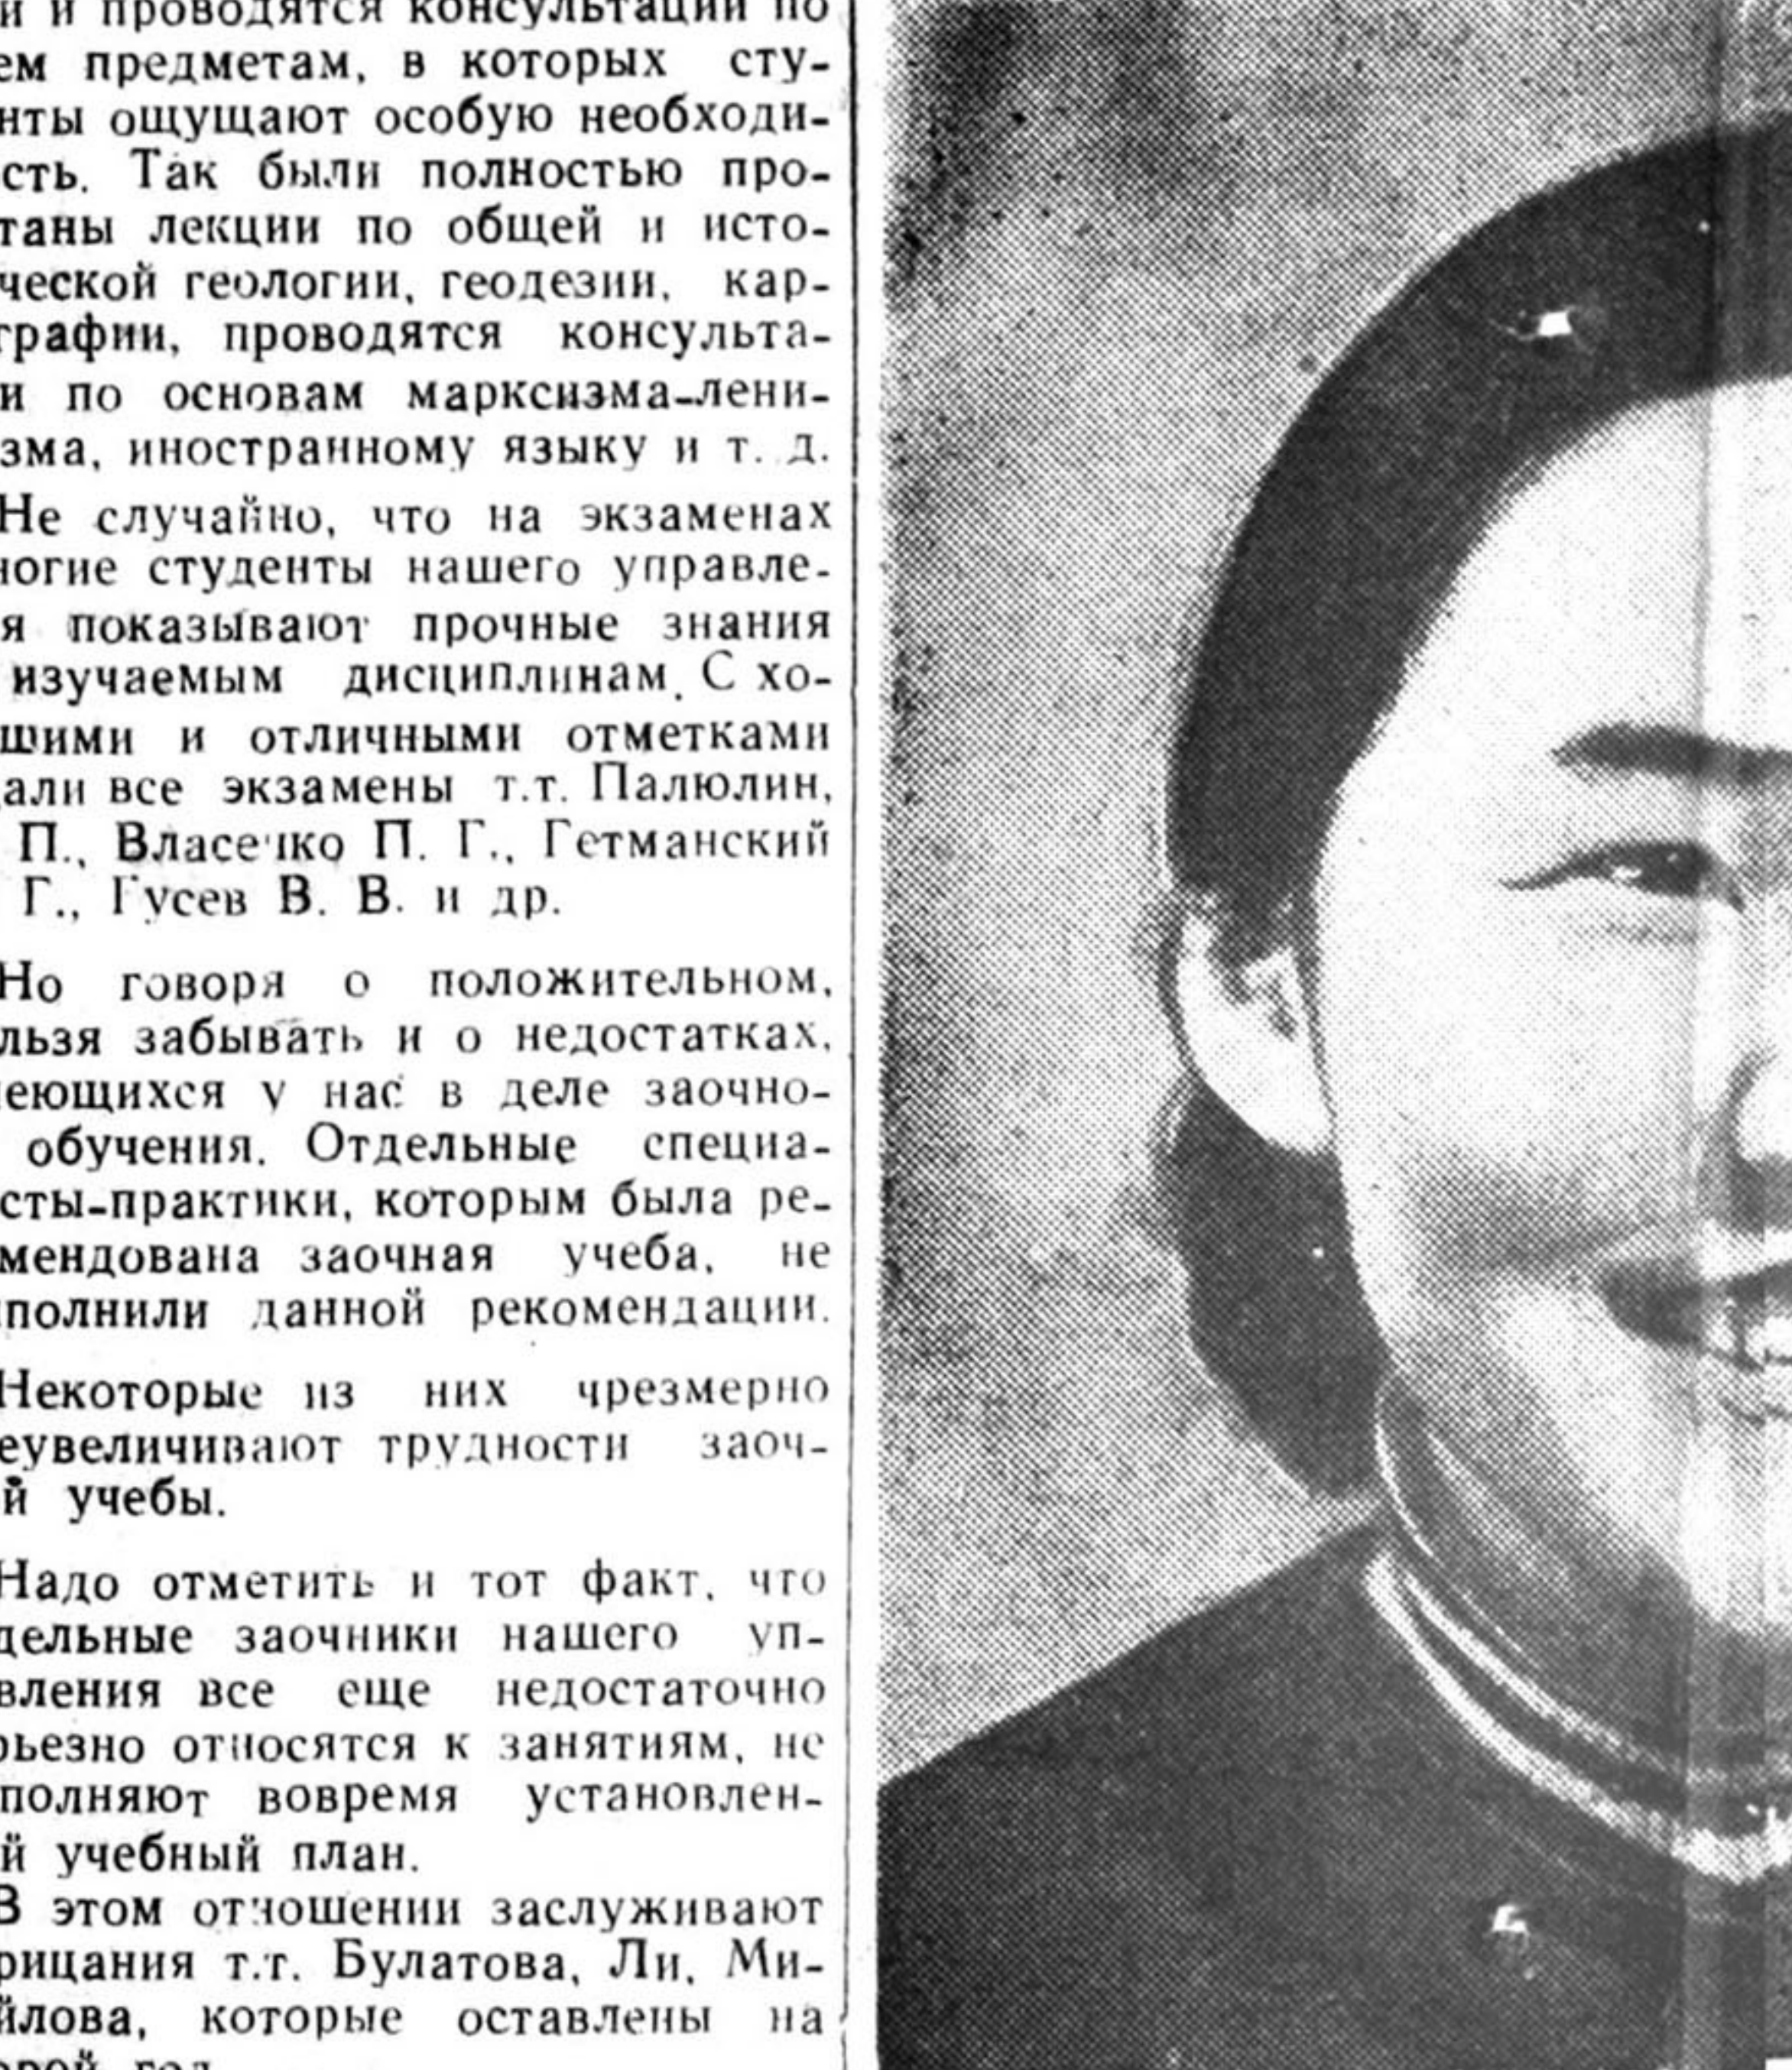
и и проводятся консультации по ем предметам, в которых студенты ощущают особую необходимость. Так были полностью прочитаны лекции по общей и историческoй геологии, геодезии, картографии, проводятся консультации по основам марксизма-ленинизма, иностранному языку и т. д.

Не случайно, что на экзаменах ногие студенты нашего управления показывают прочные знания изучаемым дисциплинам. С хорошими и отличными отметками али все экзамены т.т. Палюлин, П., Власенко П. Г., Гетманский Г., Гусев В. В. и др.

Но говоря о положительном, льзя забывать и о недостатках, еющихся у нас в деле заочно- обучения. Отдельные специасты-практики, которым была рекомендована заочная учеба, не полнили данной рекомендации.

Некоторые из них чрезмерно еувеличивают трудности заочй учебы.

Надо отметить и тот факт, что дельные заочники нашего управления все еще недостаточно рьезно относятся к занятиям, не полняют вовремя установлений учебный план.

В этом отношении заслуживают рицания т.т. Булатова, Ли, Миайлова, которые оставлены на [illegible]